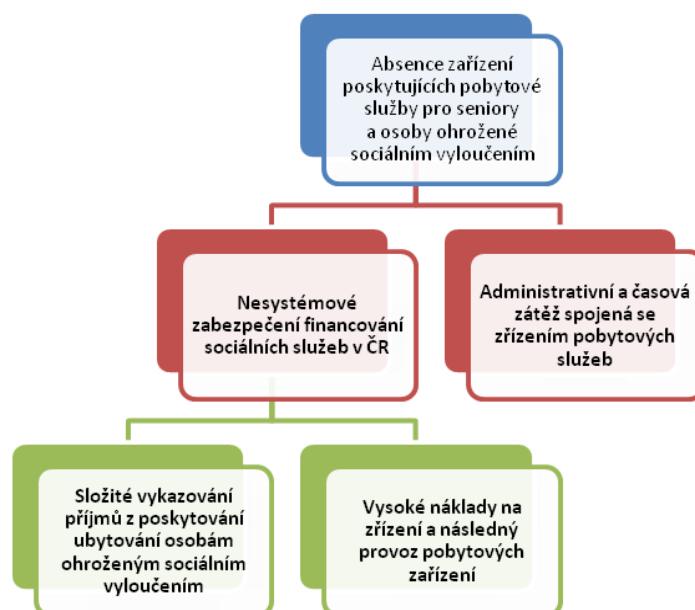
Absence zařízení poskytujících pobytové služby pro seniory a osoby ohrožené sociálním vyloučením

Nesystémové zabezpečení financování sociálních služeb v ČR

Administrativní a časová zátěž spojená se zřízením pobytových služeb

Složité vykazování příjmů z poskytování ubytování osobám ohroženým sociálním vyloučením

Vysoké náklady na zřízení a následný provoz pobytových zařízení